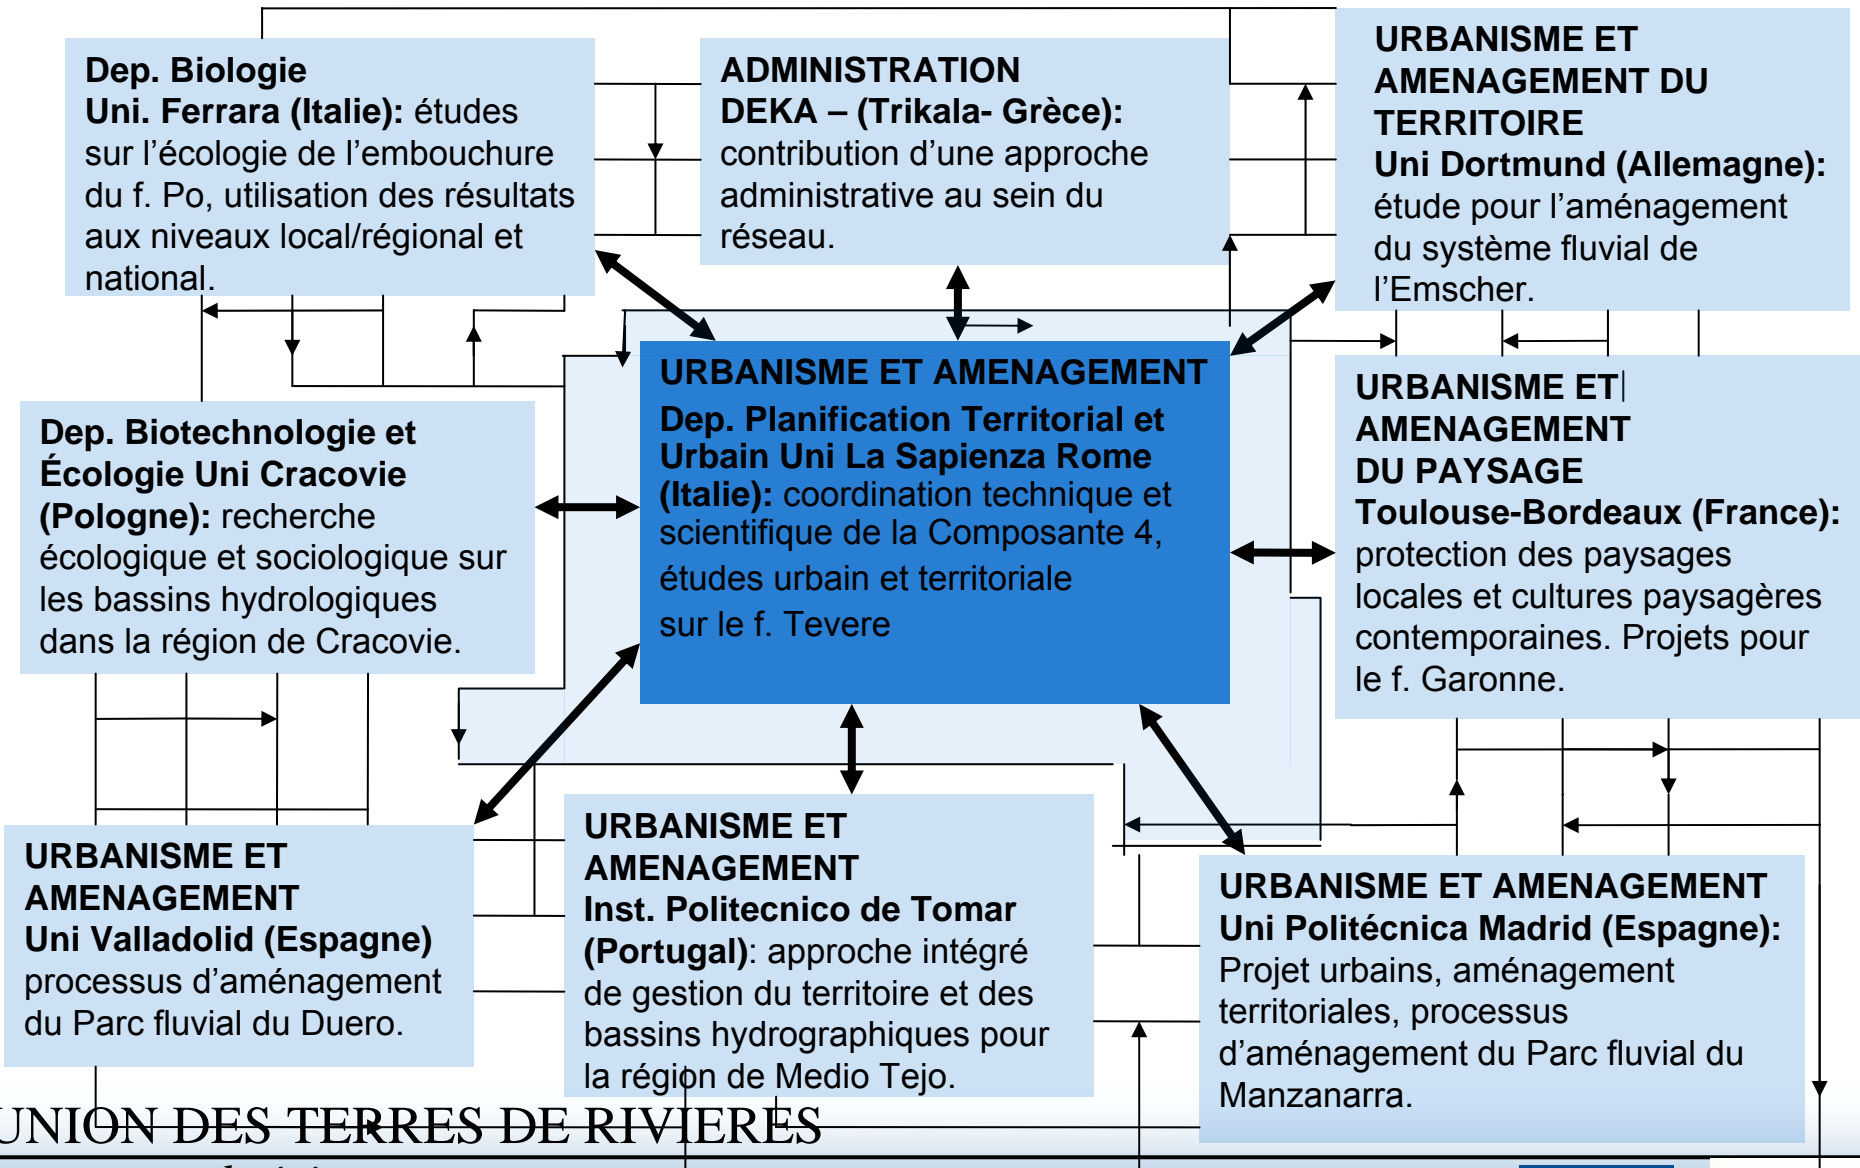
Dep. Biologie
Uni. Ferrara (Italie): études sur l'écologie de l'embouchure du f. Po, utilisation des résultats aux niveaux local/régional et national.

ADMINISTRATION
DEKA – (Trikala- Grèce): contribution d'une approche administrative au sein du réseau.

URBANISME ET AMENAGEMENT DU TERRITOIRE
Uni Dortmund (Allemagne): étude pour l'aménagement du système fluvial de l'Emscher.

Dep. Biotechnologie et Écologie Uni Cracovie (Pologne): recherche écologique et sociologique sur les bassins hydrologiques dans la région de Cracovie.

URBANISME ET AMENAGEMENT
Dep. Planification Territorial et Urbain Uni La Sapienza Rome (Italie): coordination technique et scientifique de la Composante 4, études urbain et territoriale sur le f. Tevere

URBANISME ET AMENAGEMENT DU PAYSAGE
Toulouse-Bordeaux (France): protection des paysages locales et cultures paysagères contemporaines. Projets pour le f. Garonne.

URBANISME ET AMENAGEMENT
Uni Valladolid (Espagne) processus d'aménagement du Parc fluvial du Duero.

URBANISME ET AMENAGEMENT
Inst. Politecnico de Tomar (Portugal): approche intégré de gestion du territoire et des bassins hydrographiques pour la région de Medio Tejo.

URBANISME ET AMENAGEMENT
Uni Politécnica Madrid (Espagne): Projet urbains, aménagement territoriales, processus d'aménagement du Parc fluvial du Manzanarra.

UNION DES TERRES DE RIVIERES